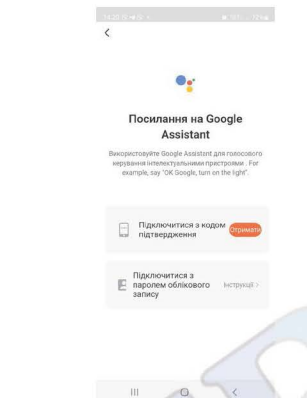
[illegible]

<

Посилання на Google Assistant

Використовуйте Google Assistant для голосового керування інтелектуальними пристроями . For example, say "OK Google, turn on the light".

Підключитися з кодом підтвердження

Отримати

Підключитися з паролем облікового запису

Інструкції >

|||

<